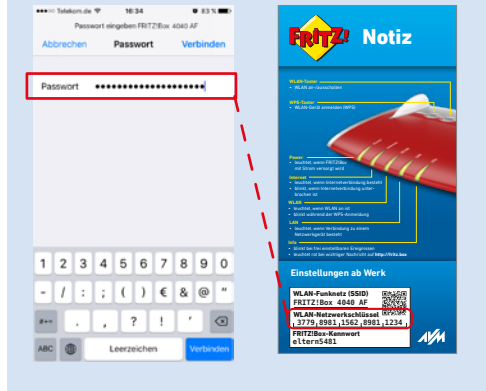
••••• Telekom.de 16:34 83 %

Passwort eingeben FRITZ!Box 4040 AF

Abbrechen Passwort Verbinden

Passwort ••••••••••••••••••••

1 2 3 4 5 6 7 8 9 0

- / : ; ( ) € & @ "

#+= . , ? ! '

ABC Leerzeichen Verbinden

FRITZ! Notiz

WLAN-Taster
• WLAN an-/ausschalten

WPS-Taster
• WLAN-Gerät anmelden (WPS)

Power
• leuchtet, wenn FRITZ!Box mit Strom versorgt wird

Internet
• leuchtet, wenn Internetverbindung besteht
• blinkt, wenn Internetverbindung unterbrochen ist

WLAN
• leuchtet, wenn WLAN an ist
• blinkt während der WPS-Anmeldung

LAN
• leuchtet, wenn Verbindung zu einem Netzwerkgerät besteht

Info
• blinkt bei frei einstellbaren Ereignissen
• leuchtet bei wichtiger Nachricht auf http://fritz.box

Einstellungen ab Werk

WLAN-Funknetz (SSID)
FRITZ!Box 4040 AF

WLAN-Netzwerkschlüssel
3779 8981 1562 8981 1234

FRITZ!Box-Kennwort
eltern5481

AVM